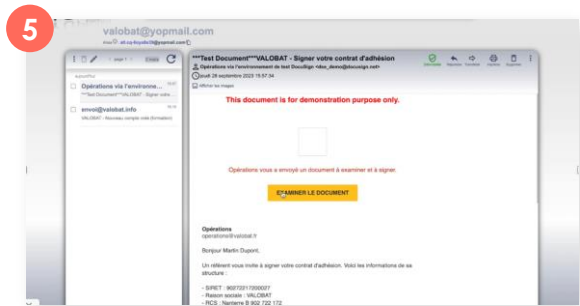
5

valobat@yopmail.com

Opérations via l'environne...
***Test Document***VALOBAT - Signer votre...

envoi@valobat.info
VALOBAT - Nouveau compte créé (formation)

***Test Document***VALOBAT - Signer votre contrat d'adhésion

Opérations via l'environnement de test DocuSign <dse_demo@docusign.net>

jeudi 28 septembre 2023 15:57:34

Afficher les images

This document is for demonstration purpose only.

Opérations vous a envoyé un document à examiner et à signer.

EXAMINER LE DOCUMENT

Opérations
operations@valobat.fr

Bonjour Martin Dupont,

Un référent vous invite à signer votre contrat d'adhésion. Voici les informations de sa structure :

- SIRET : 90272217200027
- Raison sociale : VALOBAT
- RCS : Nanterre B 902 722 172